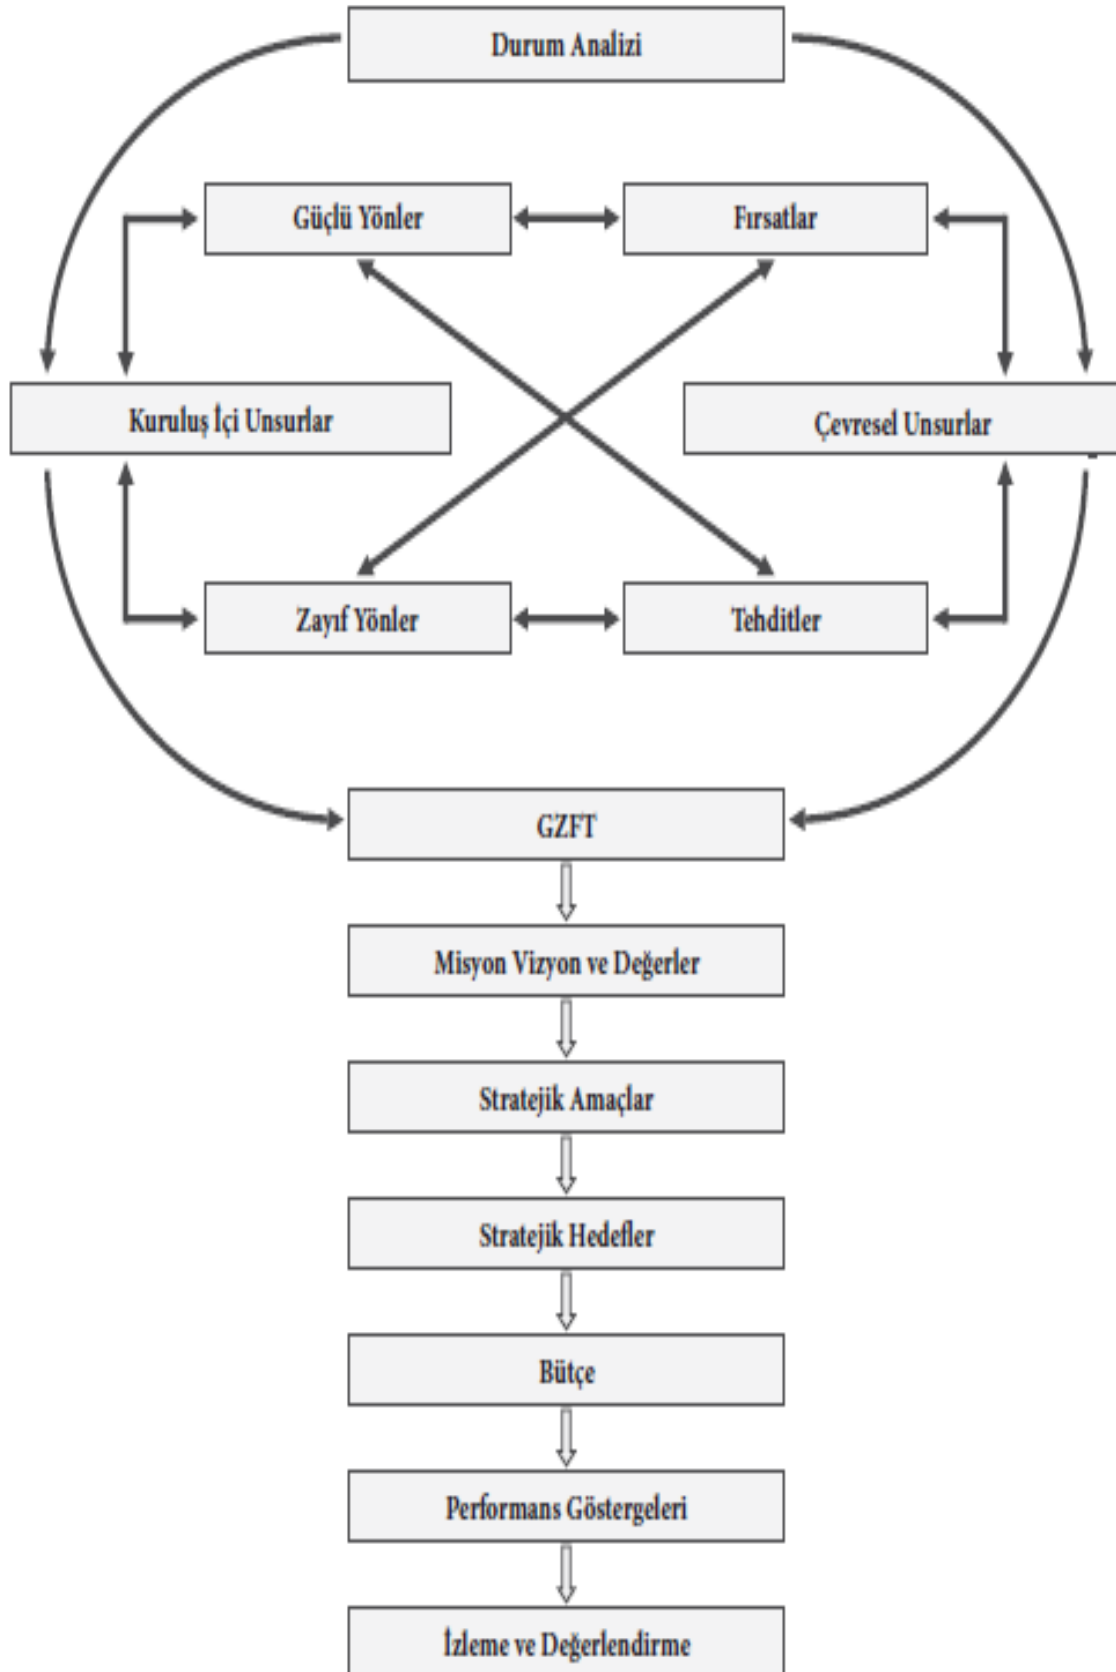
Durum Analizi

Güçlü Yönler

Fırsatlar

Kuruluş İçi Unsurlar

Çevresel Unsurlar

Zayıf Yönler

Tehditler

GZFT

Misyon Vizyon ve Değerler

Stratejik Amaçlar

Stratejik Hedefler

Bütçe

Performans Göstergeleri

İzleme ve Değerlendirme